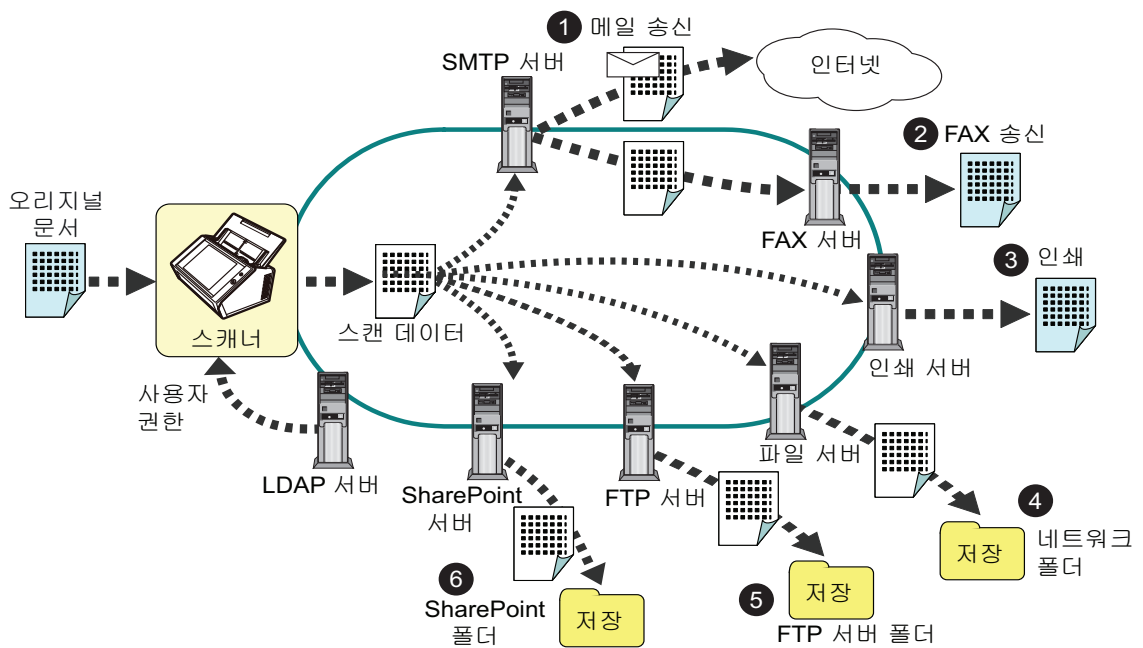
1 메일 송신
SMTP 서버
인터넷
2 FAX 송신
오리지널 문서
FAX 서버
3 인쇄
스캐너
스캔 데이터
인쇄 서버
사용자 권한
LDAP 서버
SharePoint 서버
FTP 서버
파일 서버
4
저장
네트워크 폴더
6
SharePoint 폴더
저장
5
저장
FTP 서버 폴더